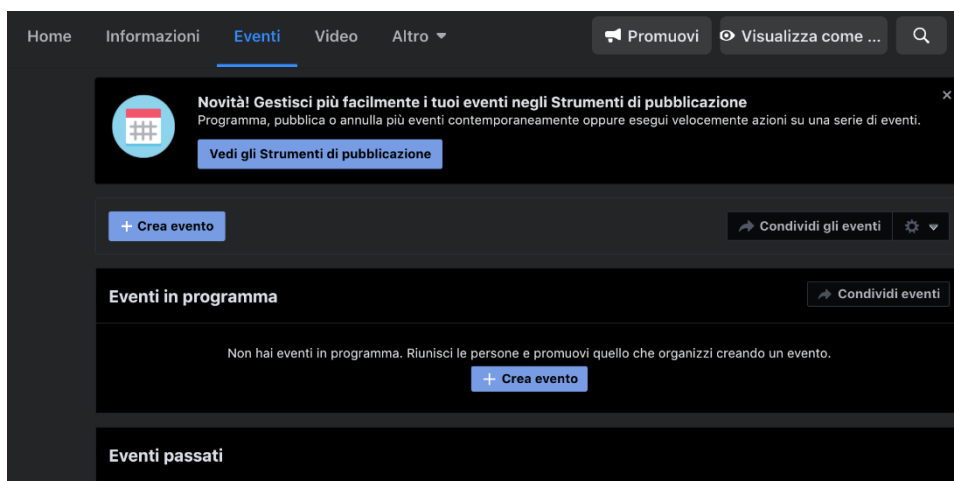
Home Informazioni Eventi Video Altro

Promuovi Visualizza come ...

Novità! Gestisci più facilmente i tuoi eventi negli Strumenti di pubblicazione

Programma, pubblica o annulla più eventi contemporaneamente oppure esegui velocemente azioni su una serie di eventi.

Vedi gli Strumenti di pubblicazione

×

+ Crea evento

Condividi gli eventi

Eventi in programma

Condividi eventi

Non hai eventi in programma. Riunisci le persone e promuovi quello che organizzi creando un evento.

+ Crea evento

Eventi passati